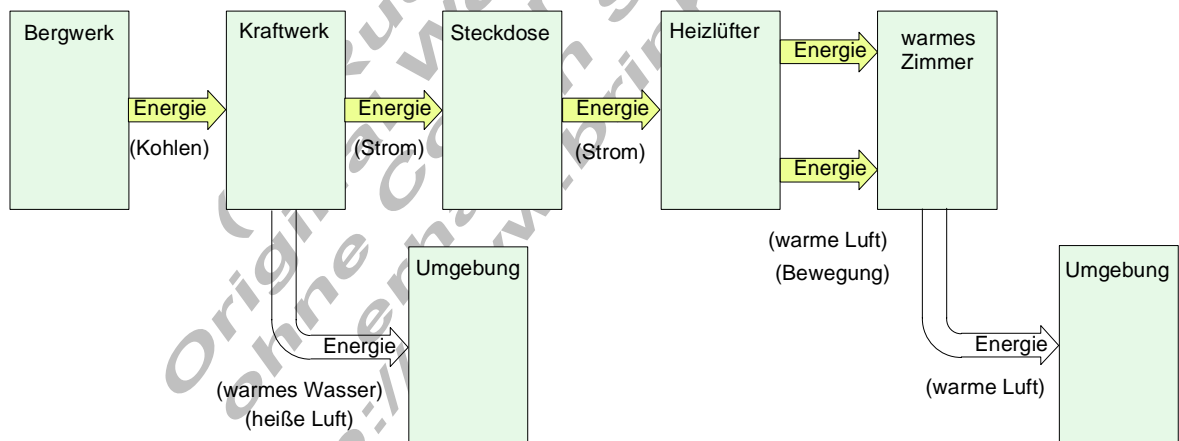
Bergwerk

Energie

(Kohlen)

Kraftwerk

Energie

(Strom)

Steckdose

Energie

(Strom)

Heizlüfter

Energie

Energie

warmes Zimmer

(warme Luft)

(Bewegung)

Umgebung

Energie

(warmes Wasser)

(heiße Luft)

Umgebung

Energie

(warme Luft)

Original Werk ohne Copyright